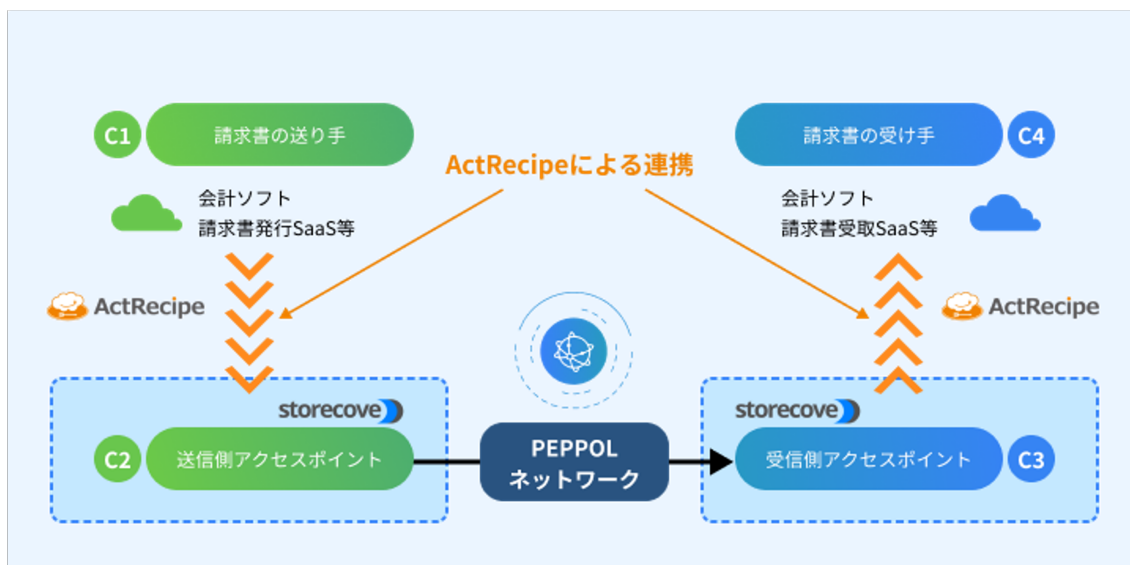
C1 請求書の送り手

会計ソフト
請求書発行SaaS等

ActRecipeによる連携

請求書の受け手 C4

会計ソフト
請求書受取SaaS等

ActRecipe

ActRecipe

storecove

C2 送信側アクセスポイント

PEPPOL
ネットワーク

storecove

受信側アクセスポイント C3